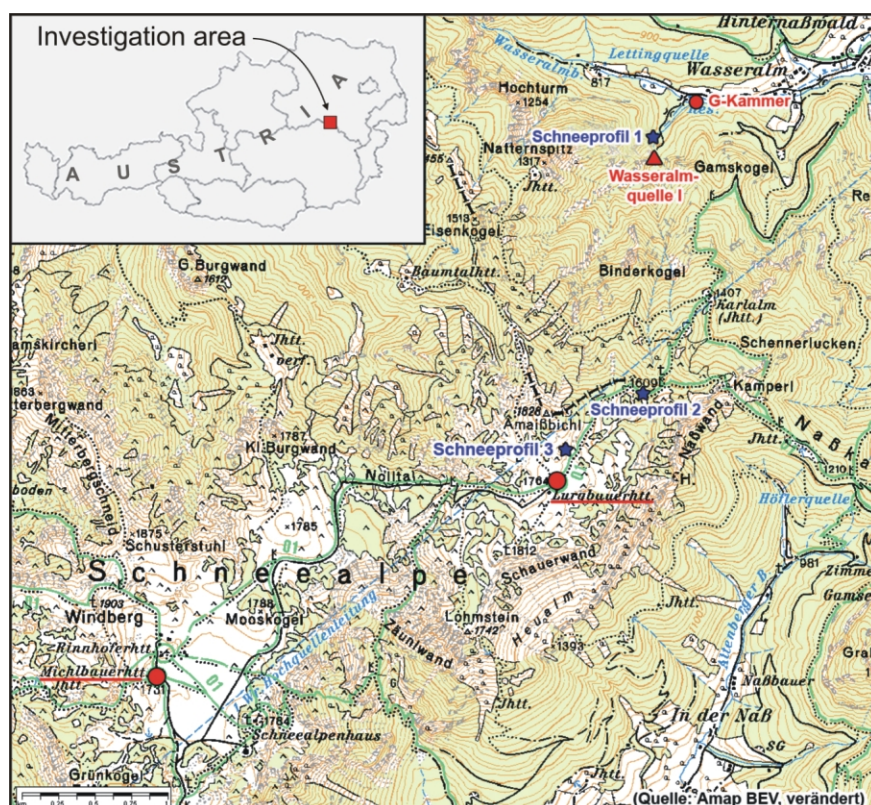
Investigation area

A U S T R I A

Hinternaßwald
Wasseralmb.
Lettingquelle
Wasseralm
817
Hochturm
1254
G-Kammer
Schneeprofil 1
Natternspitz
1317
Wasseralmquelle I
Gamskogel
Jhtt.
1513
Eisenkogel
G.Burgwand
1613
Baumtalhtt.
Binderkogel
1407
Karlalm
(Jhtt.)
amskircherl
Jhtt.
verf.
Schennerlucken
1863
terbergwand
Mitterbergschneid
1609
Kamperl
1828
Amaißbichl
Schneeprofil 2
Naßwand
Kl.Burgwand
1787
Schneeprofil 3
Jhtt.
Naßkamm
1210
Nolltal
1764
Lurgbauerhtt.
H.
Höllerquelle
boden
1875
Schusterstuhl
1785
1812
Schauerwand
981
Zimme
Gamse
Schneealpe
1903
Windberg
1788
Mooskogel
I. Wr. Hochquellenleitung
Lohmstein
1742
Heualm
1393
Altenberger B.
Jhtt.
Gra
Rinnhoferhtt.
Michlbauerhtt.
Jhtt.
1731
Zauchwand
Jhtt.
Naßbauer
1784
Schneealpenhaus
In der Naß
Grünkogel
0,25 0,5 0,75 1
(Quelle: Amap BEV, verändert)